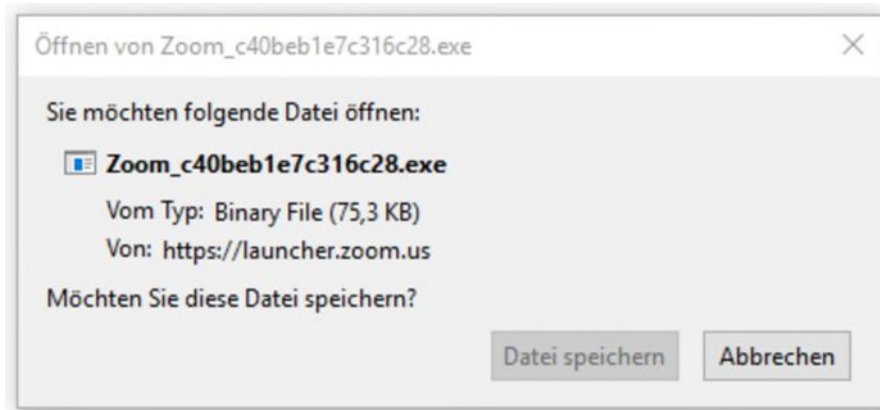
Öffnen von Zoom_c40beb1e7c316c28.exe

Sie möchten folgende Datei öffnen:

Zoom_c40beb1e7c316c28.exe

Vom Typ: Binary File (75,3 KB)

Von: https://launcher.zoom.us

Möchten Sie diese Datei speichern?

Datei speichern

Abbrechen